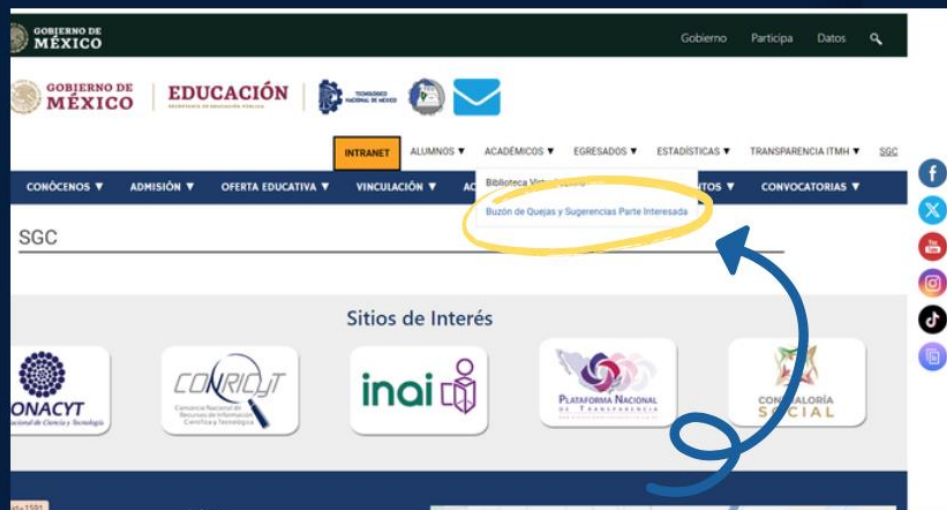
GOBIERNO DE MÉXICO

Gobierno Participa Datos

GOBIERNO DE MÉXICO | EDUCACIÓN SECRETARÍA DE EDUCACIÓN PÚBLICA

TECNOLÓGICO NACIONAL DE MÉXICO

INTRANET ALUMNOS ▼ ACADÉMICOS ▼ EGRESADOS ▼ ESTADÍSTICAS ▼ TRANSPARENCIA ITMH ▼ SGC

CONÓCENOS ▼ ADMISIÓN ▼ OFERTA EDUCATIVA ▼ VINCULACIÓN ▼ AC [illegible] ITOS ▼ CONVOCATORIAS ▼

Biblioteca Virt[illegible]

Buzón de Quejas y Sugerencias Parte Interesada

SGC

Sitios de Interés

ONACYT
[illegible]cional de Ciencia y Tecnología

CONRICyT
Consorcio Nacional de Recursos de Información Científica y Tecnológica

inai

PLATAFORMA NACIONAL DE TRANSPARENCIA

CONTRALORÍA SOCIAL